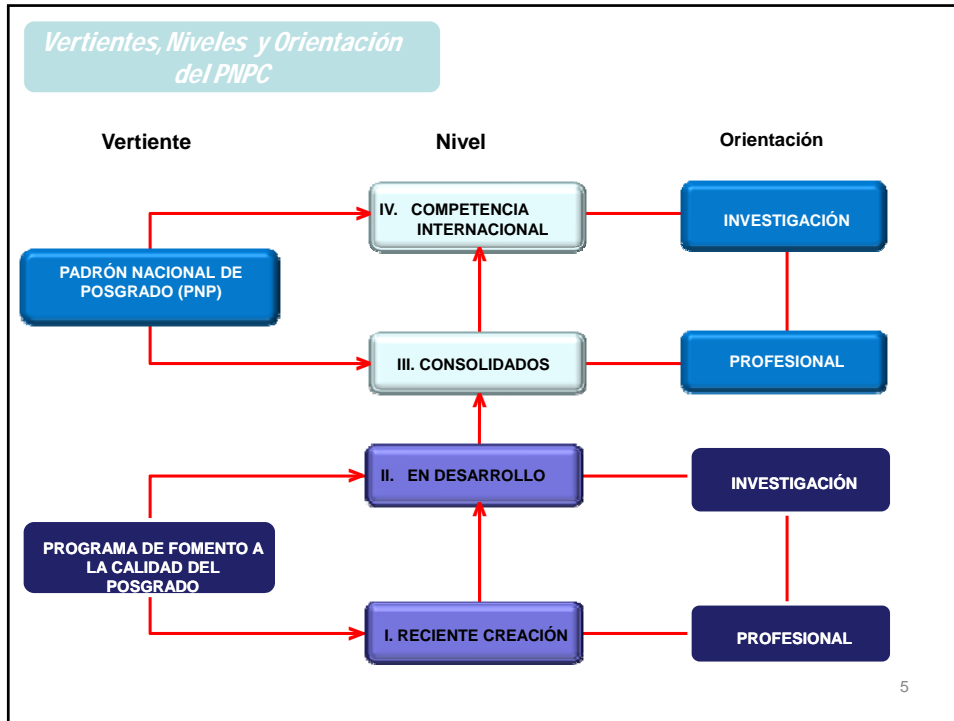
Vertientes, Niveles y Orientación del PNPC

Vertiente

Nivel

Orientación

PADRÓN NACIONAL DE POSGRADO (PNP)

IV. COMPETENCIA INTERNACIONAL

INVESTIGACIÓN

III. CONSOLIDADOS

PROFESIONAL

II. EN DESARROLLO

INVESTIGACIÓN

PROGRAMA DE FOMENTO A LA CALIDAD DEL POSGRADO

I. RECIENTE CREACIÓN

PROFESIONAL

5